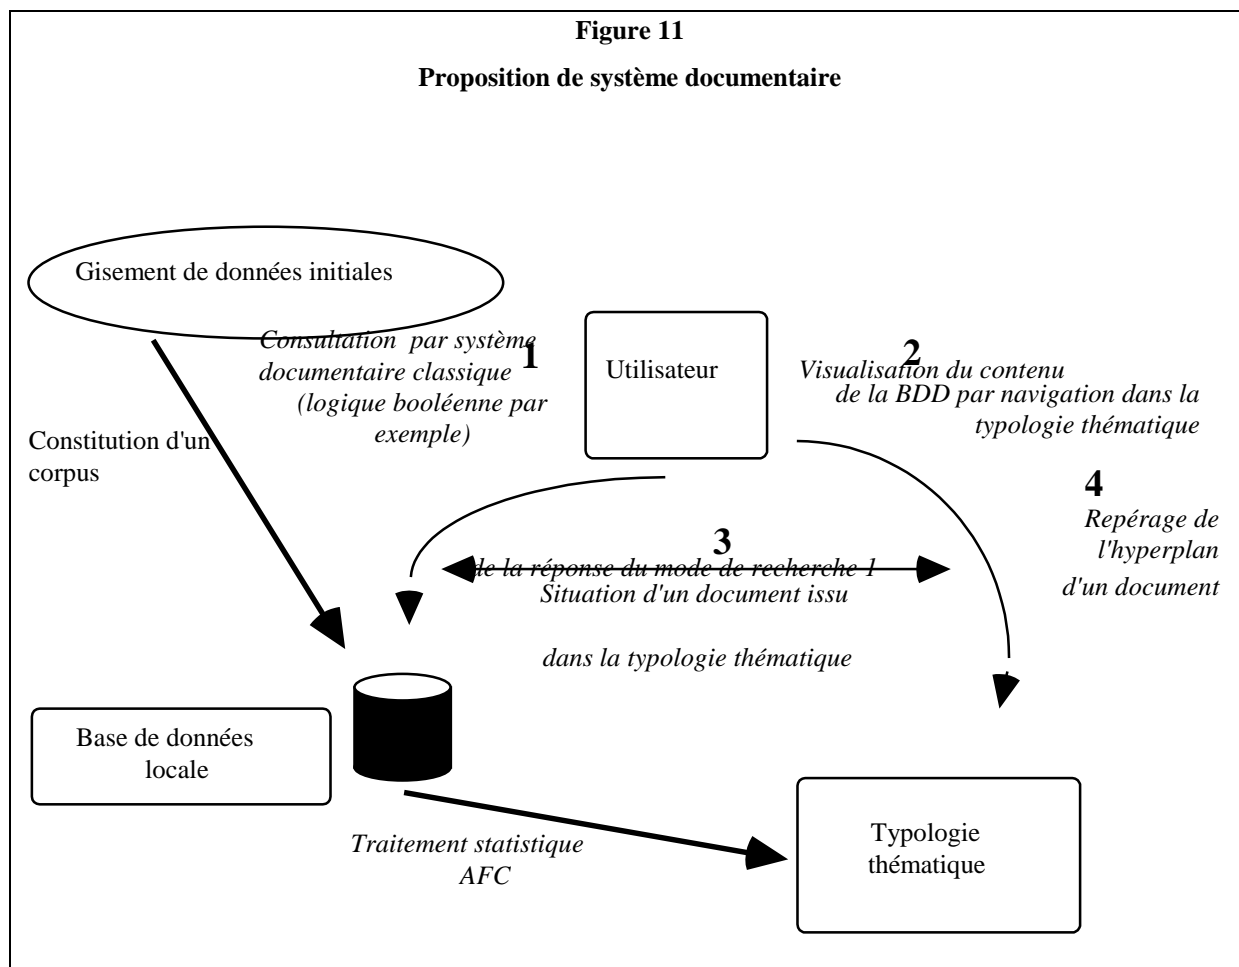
**Figure 11**

**Proposition de système documentaire**

Gisement de données initiales

Consultation par système documentaire classique (logique booléenne par exemple)

1

Utilisateur

2

Visualisation du contenu de la BDD par navigation dans la typologie thématique

Constitution d'un corpus

4

Repérage de l'hyperplan d'un document

3

Situation d'un document issu de la réponse du mode de recherche 1 dans la typologie thématique

Base de données locale

Traitement statistique AFC

Typologie thématique